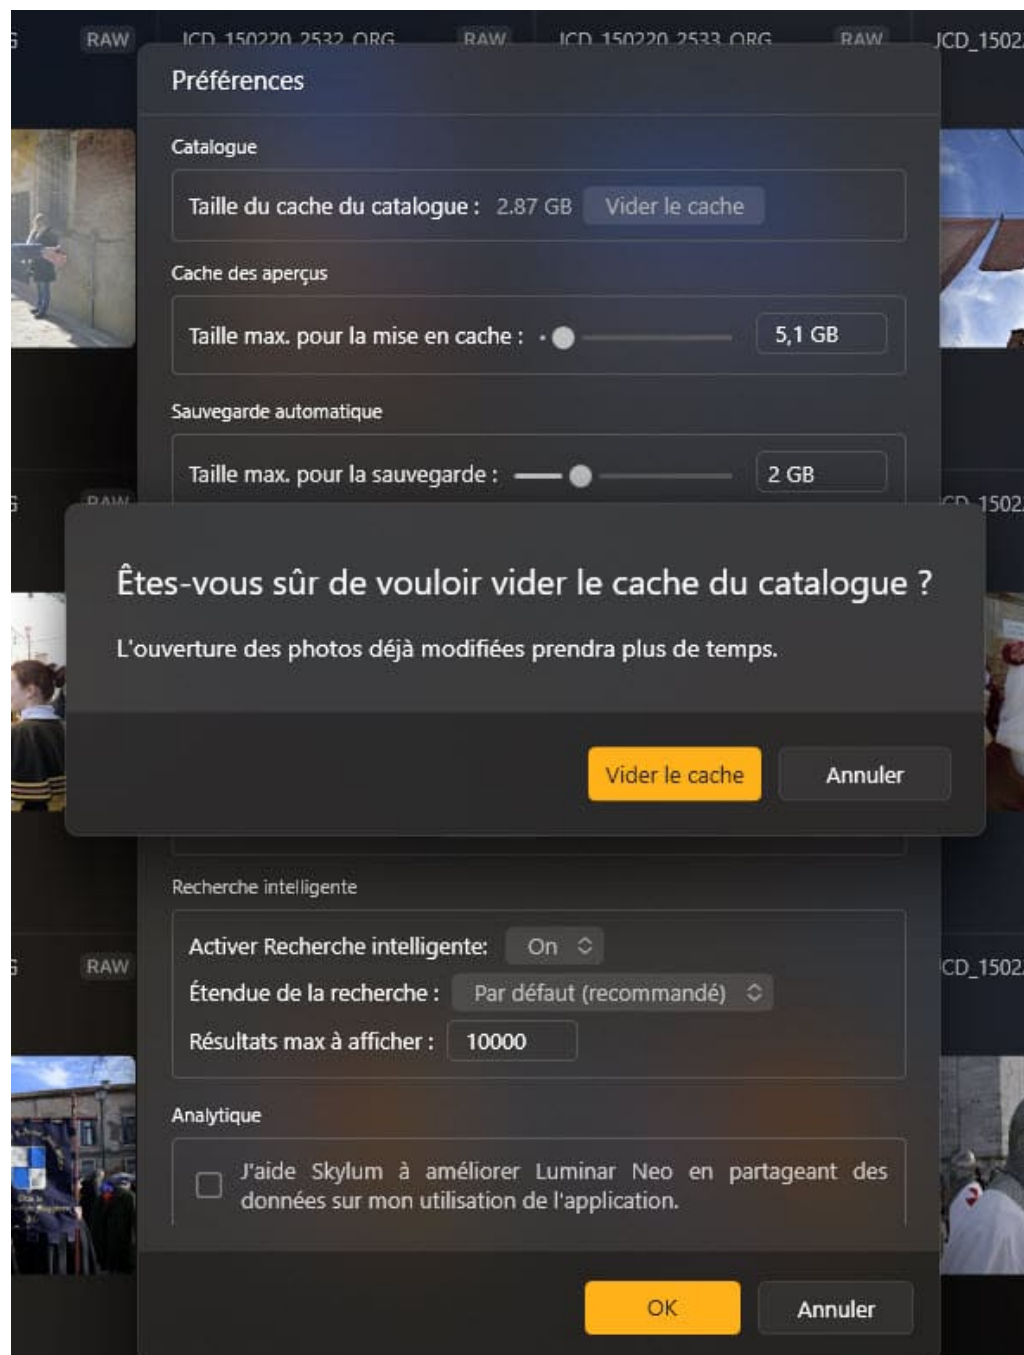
RAW JCD_150220_2532_ORG RAW JCD_150220_2533_ORG RAW JCD_1502

Préférences

Catalogue

Taille du cache du catalogue : 2.87 GB Vider le cache

Cache des aperçus

Taille max. pour la mise en cache : 5,1 GB

Sauvegarde automatique

Taille max. pour la sauvegarde : 2 GB

RAW JCD_1502

Êtes-vous sûr de vouloir vider le cache du catalogue ?

L'ouverture des photos déjà modifiées prendra plus de temps.

Vider le cache Annuler

Recherche intelligente

Activer Recherche intelligente: On

Étendue de la recherche : Par défaut (recommandé)

Résultats max à afficher : 10000

RAW JCD_1502

Analytique

J'aide Skylum à améliorer Luminar Neo en partageant des données sur mon utilisation de l'application.

OK Annuler